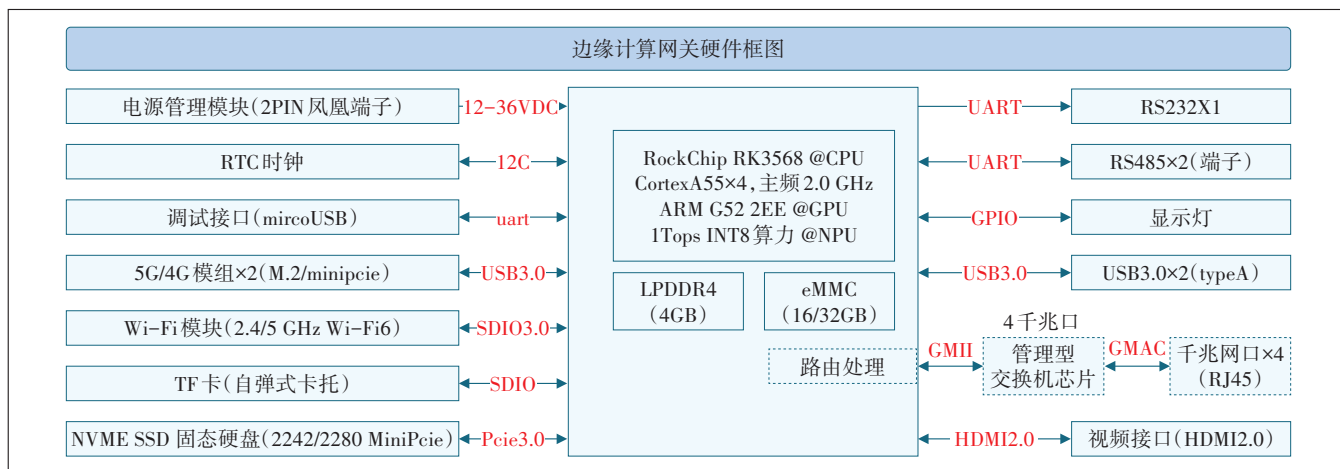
边缘计算网关硬件框图

电源管理模块(2PIN 凤凰端子)
12-36VDC
RTC时钟
12C
调试接口(mircoUSB)
uart
5G/4G 模组×2(M.2/minipcie)
USB3.0
Wi-Fi 模块(2.4/5 GHz Wi-Fi6)
SDIO3.0
TF卡(自弹式卡托)
SDIO
NVME SSD 固态硬盘(2242/2280 MiniPcie)
Pcie3.0

RockChip RK3568 @CPU
CortexA55×4, 主频 2.0 GHz
ARM G52 2EE @GPU
1Tops INT8算力 @NPU

LPDDR4
(4GB)
eMMC
(16/32GB)
路由处理

UART
RS232X1
UART
RS485×2(端子)
GPIO
显示灯
USB3.0
USB3.0×2(typeA)
4千兆口
GMII
管理型
交换机芯片
GMAC
千兆网口×4
(RJ45)
HDMI2.0
视频接口(HDMI2.0)